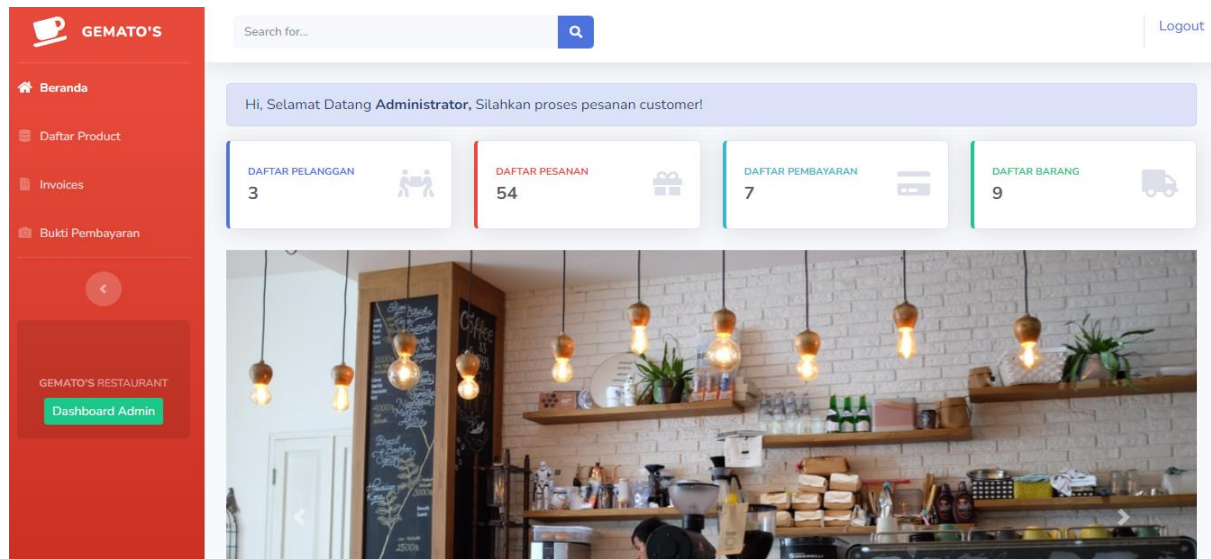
GEMATO'S

Search for...

Logout

Beranda

Daftar Product

Invoices

Bukti Pembayaran

GEMATO'S RESTAURANT

Dashboard Admin

Hi, Selamat Datang **Administrator,** Silahkan proses pesanan customer!

DAFTAR PELANGGAN
3

DAFTAR PESANAN
54

DAFTAR PEMBAYARAN
7

DAFTAR BARANG
9